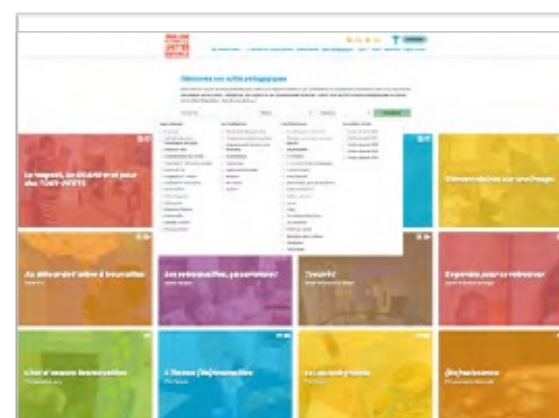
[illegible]

Découvrez nos outils pédagogiques

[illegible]

Le respect, en théorie et pour des TOUT-PETITS

Décorer dès le plus jeune âge

Au début était le chant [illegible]

Les retrouvailles, pas seulement!

Toucher!

Exposer pour se retrouver

L'art et toutes les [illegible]

À l'écoute (in)formelle

Les parents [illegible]

(Re)naissance